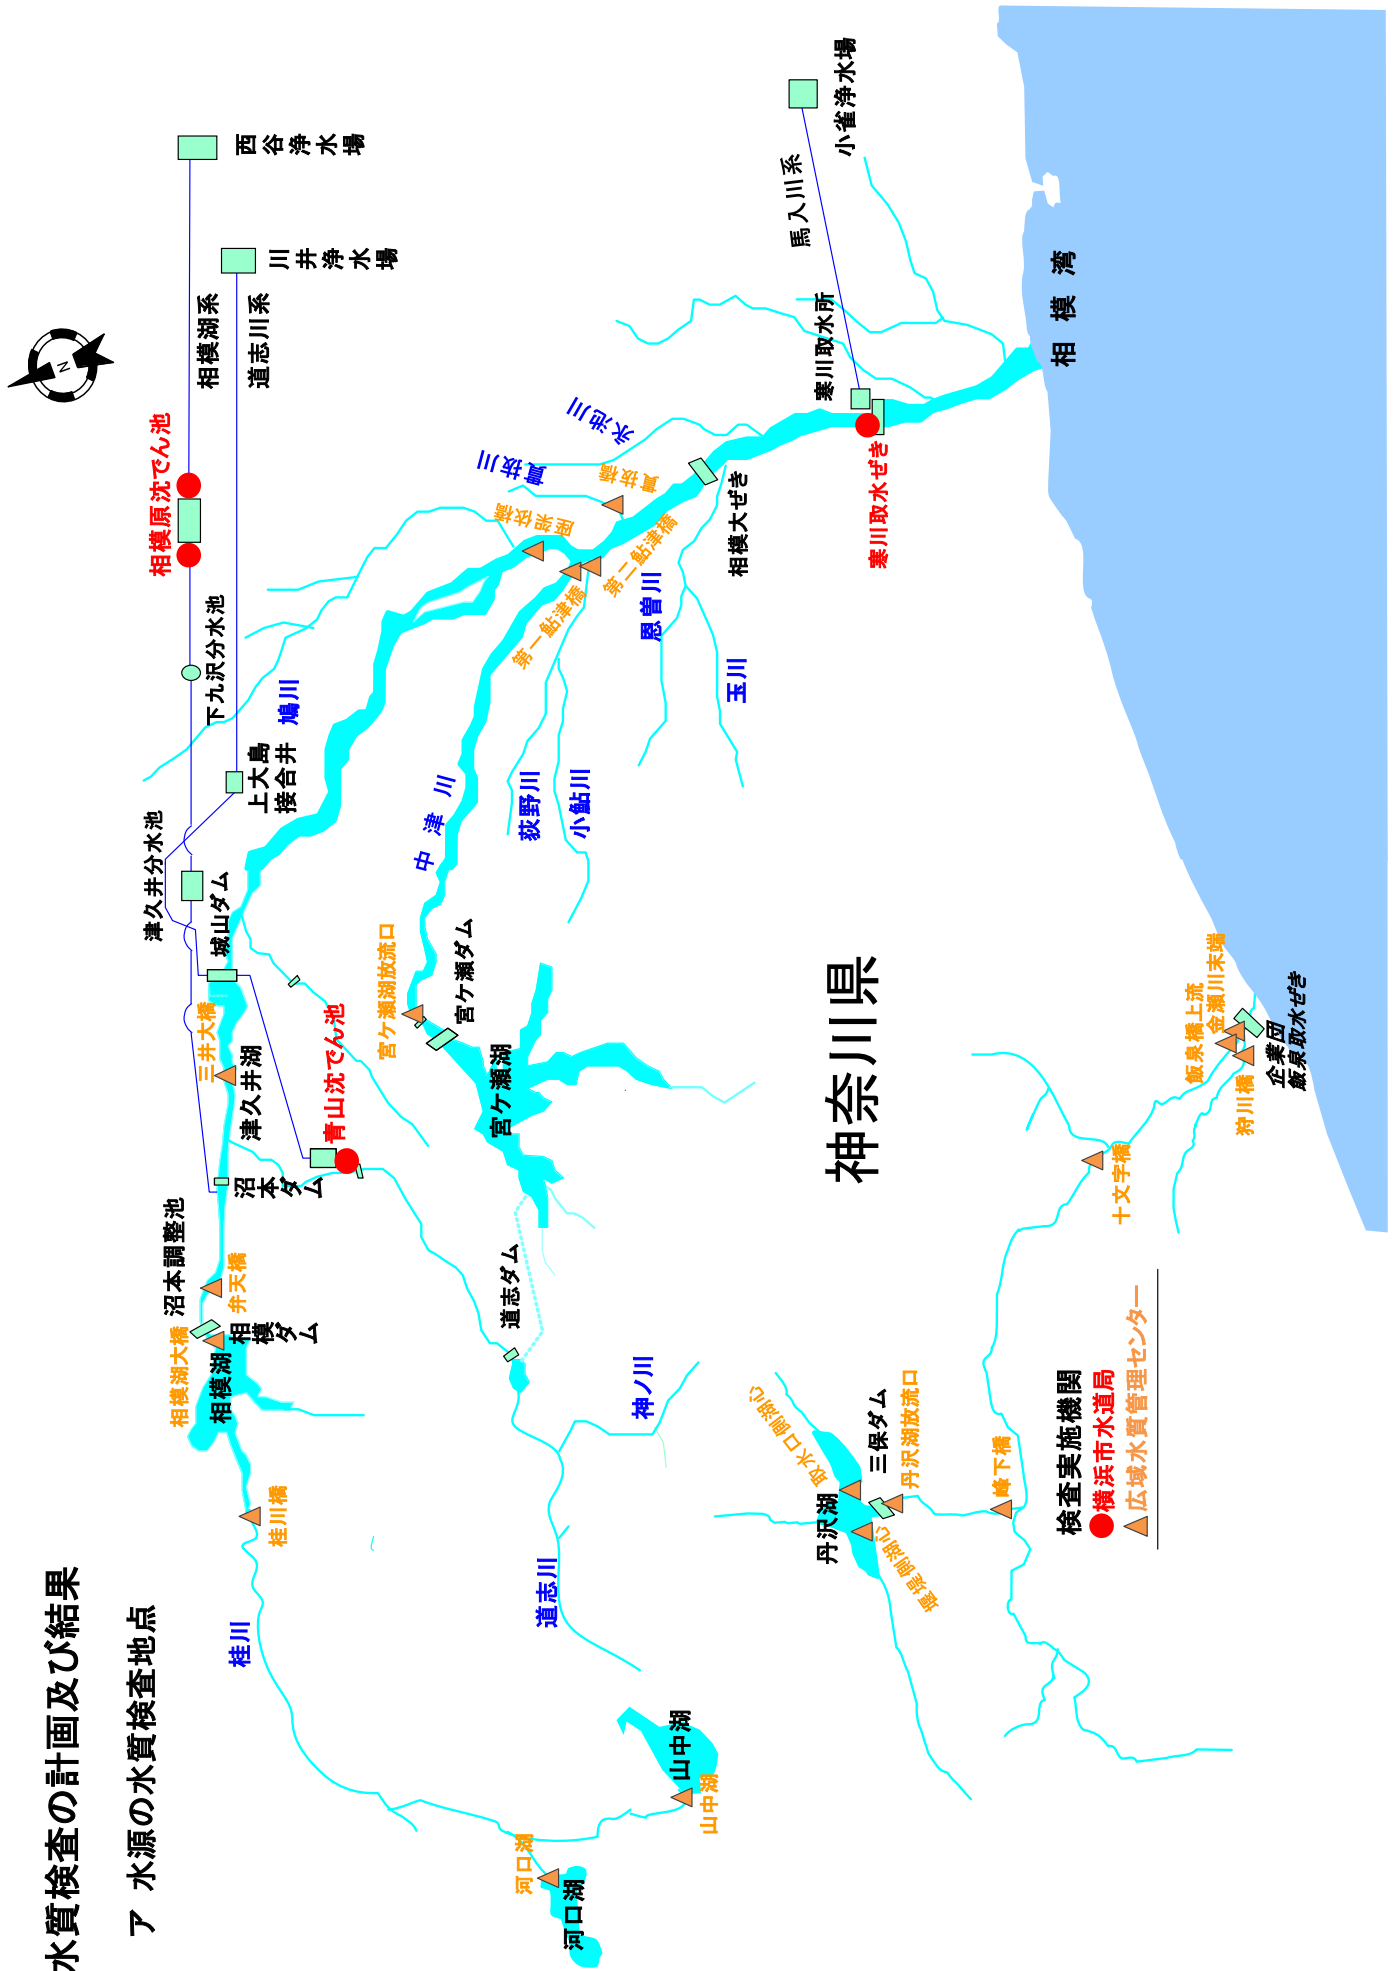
水質検査の計画及び結果

ア 水源の水質検査地点

西谷浄水場
川井浄水場
小雀浄水場
相模湖系
道志川系
馬入川系
相模湾
相模原沈でん池
下九沢分水池
鳩川
上大島接合井
津久井分水池
城山ダム
三井大橋
津久井湖
青山沈でん池
沼本ダム
沼本調整池
弁天橋
相模ダム
相模湖大橋
相模湖
桂川橋
桂川
河口湖
河口湖
山中湖
山中湖
道志ダム
道志川
神ノ川
宮ケ瀬湖放流口
宮ケ瀬ダム
宮ケ瀬湖
中津川
荻野川
小鮎川
第一鮎津橋
第二鮎津橋
恩曽川
玉川
磯部堰
三川合流点
三川分水
三増橋
相模大ぜき
寒川取水所
寒川取水ぜき
神奈川県
十文字橋
飯泉橋上流
金濁川末端
狩川橋
企業団飯泉取水ぜき
丹沢湖
三保ダム
丹沢湖放流口
取水口湖心
堰堤湖心
峰下橋
検査実施機関
横浜市水道局
広域水質管理センター